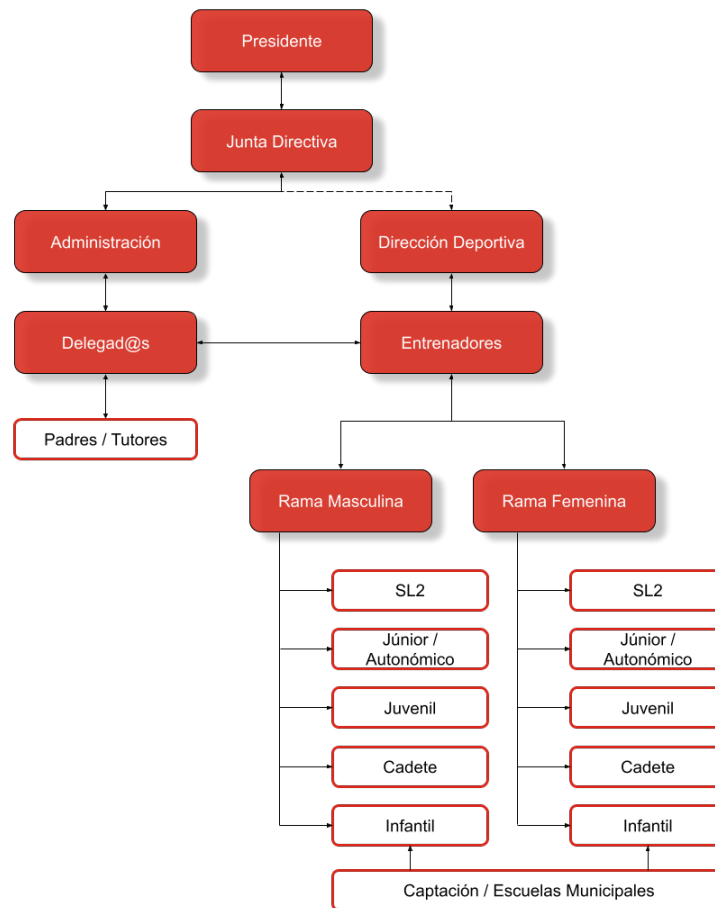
Presidente

Junta Directiva

Administración

Dirección Deportiva

Delegad@s

Entrenadores

Padres / Tutores

Rama Masculina

Rama Femenina

SL2

Júnior / Autonómico

Juvenil

Cadete

Infantil

SL2

Júnior / Autonómico

Juvenil

Cadete

Infantil

Captación / Escuelas Municipales